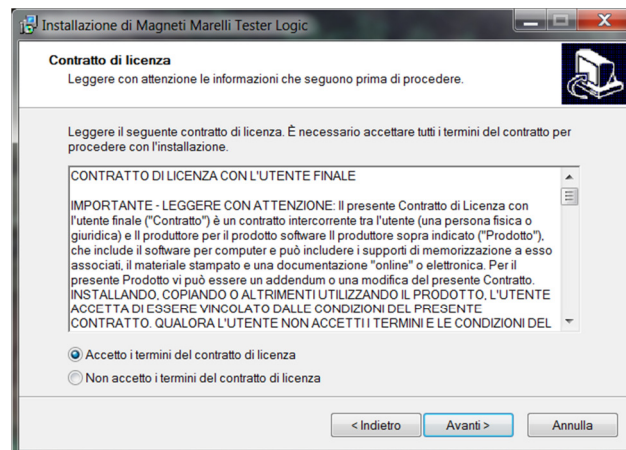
Installazione di Magneti Marelli Tester Logic

Contratto di licenza
Leggere con attenzione le informazioni che seguono prima di procedere.

Leggere il seguente contratto di licenza. È necessario accettare tutti i termini del contratto per procedere con l'installazione.

CONTRATTO DI LICENZA CON L'UTENTE FINALE

IMPORTANTE - LEGGERE CON ATTENZIONE: Il presente Contratto di Licenza con l'utente finale ("Contratto") è un contratto intercorrente tra l'utente (una persona fisica o giuridica) e il produttore per il prodotto software Il produttore sopra indicato ("Prodotto"), che include il software per computer e può includere i supporti di memorizzazione a esso associati, il materiale stampato e una documentazione "online" o elettronica. Per il presente Prodotto vi può essere un addendum o una modifica del presente Contratto. INSTALLANDO, COPIANDO O ALTRIMENTI UTILIZZANDO IL PRODOTTO, L'UTENTE ACCETTA DI ESSERE VINCOLATO DALLE CONDIZIONI DEL PRESENTE CONTRATTO. QUALORA L'UTENTE NON ACCETTI I TERMINI E LE CONDIZIONI DEL

Accetto i termini del contratto di licenza
Non accetto i termini del contratto di licenza

< Indietro
Avanti >
Annulla